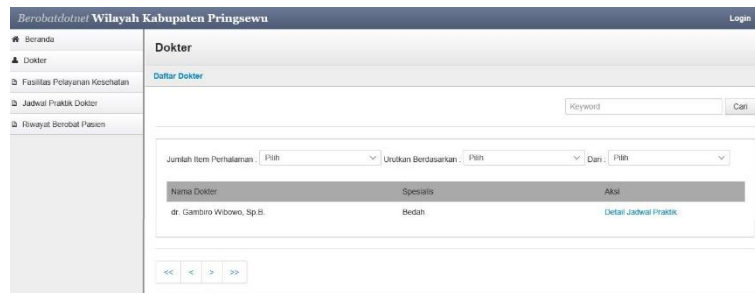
Berobatdotnet Wilayah Kabupaten Pringsewu

Login

Beranda

Dokter

Fasilitas Pelayanan Kesehatan

Jadwal Praktik Dokter

Riwayat Berobat Pasien

Dokter

Daftar Dokter

Keyword

Cari

Jumlah Item Perhalaman : Pilih

Urutkan Berdasarkan : Pilih

Dari : Pilih

| Nama Dokter | Spesialis | Aksi |
|---|---|---|
| dr. Gambiro Wibowo, Sp.B. | Bedah | Detail Jadwal Praktik |

<< < > >>